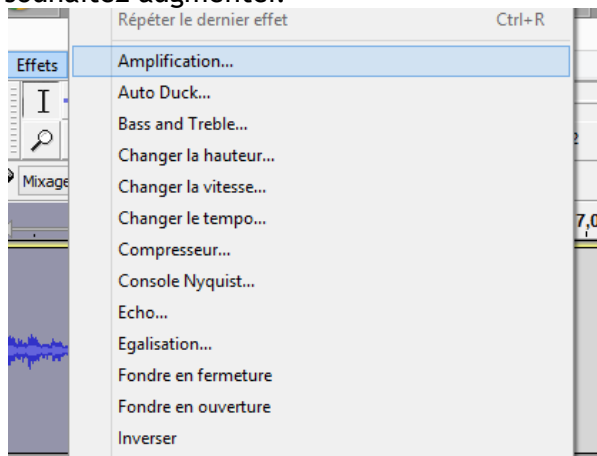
souhaitez augmenter.

Répéter le dernier effet Ctrl+R

Effets

Amplification...
Auto Duck...
Bass and Treble...
Changer la hauteur...
Changer la vitesse...
Changer le tempo...
Compresseur...
Console Nyquist...
Echo...
Egalisation...
Fondre en fermeture
Fondre en ouverture
Inverser

Mixage

7,0